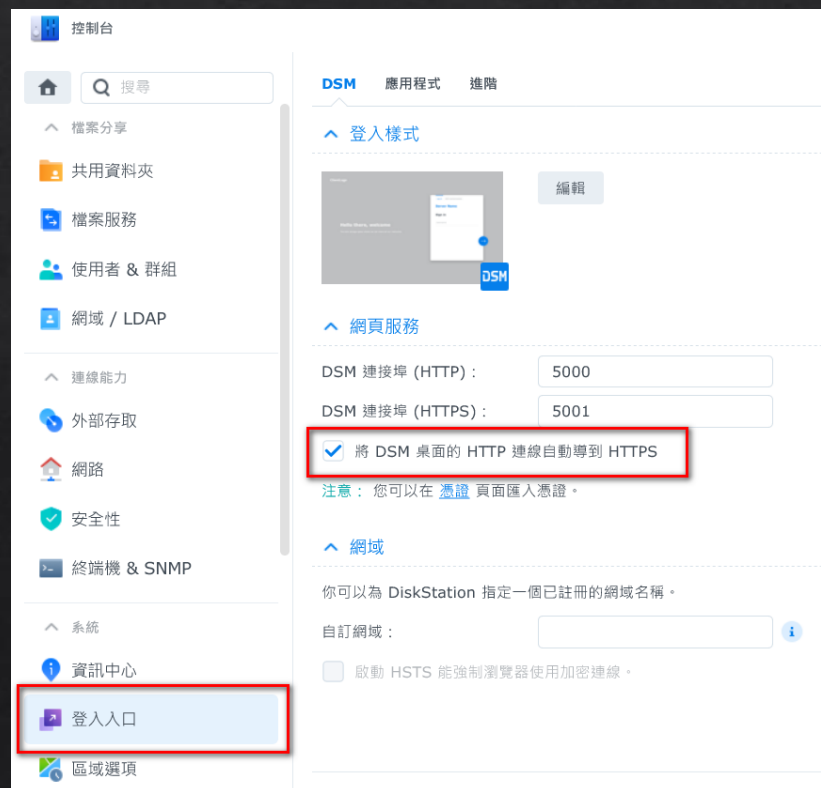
控制台

搜尋

檔案分享
共用資料夾
檔案服務
使用者 & 群組
網域 / LDAP
連線能力
外部存取
網路
安全性
終端機 & SNMP
系統
資訊中心
登入入口
區域選項

DSM 應用程式 進階

登入樣式

DSM

編輯

網頁服務

DSM 連接埠 (HTTP)： 5000
DSM 連接埠 (HTTPS)： 5001

將 DSM 桌面的 HTTP 連線自動導到 HTTPS

注意： 您可以在 憑證 頁面匯入憑證。

網域

你可以為 DiskStation 指定一個已註冊的網域名稱。

自訂網域：

啟動 HSTS 能強制瀏覽器使用加密連線。